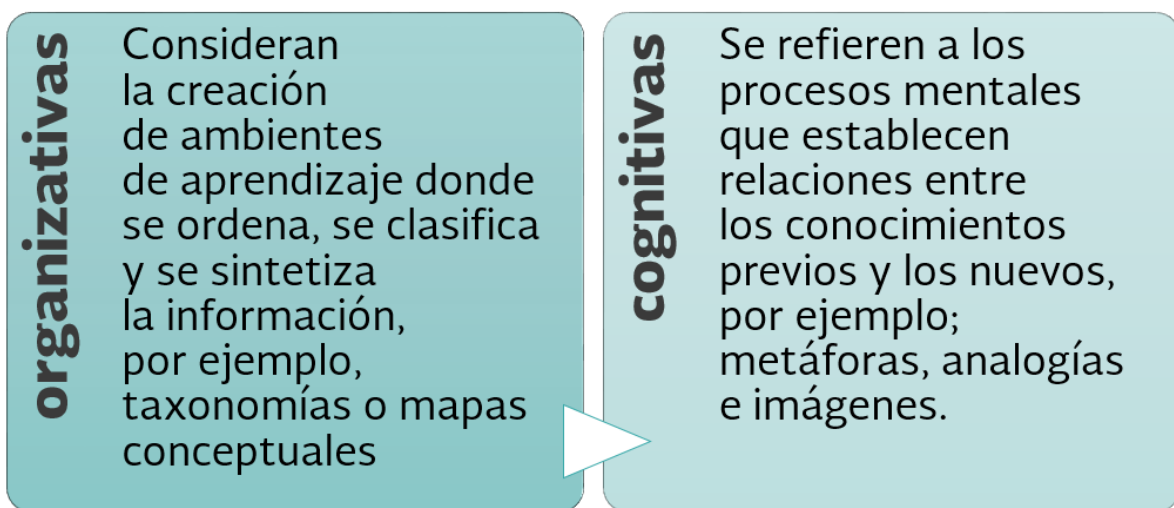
organizativas

Consideran la creación de ambientes de aprendizaje donde se ordena, se clasifica y se sintetiza la información, por ejemplo, taxonomías o mapas conceptuales

cognitivas

Se refieren a los procesos mentales que establecen relaciones entre los conocimientos previos y los nuevos, por ejemplo; metáforas, analogías e imágenes.